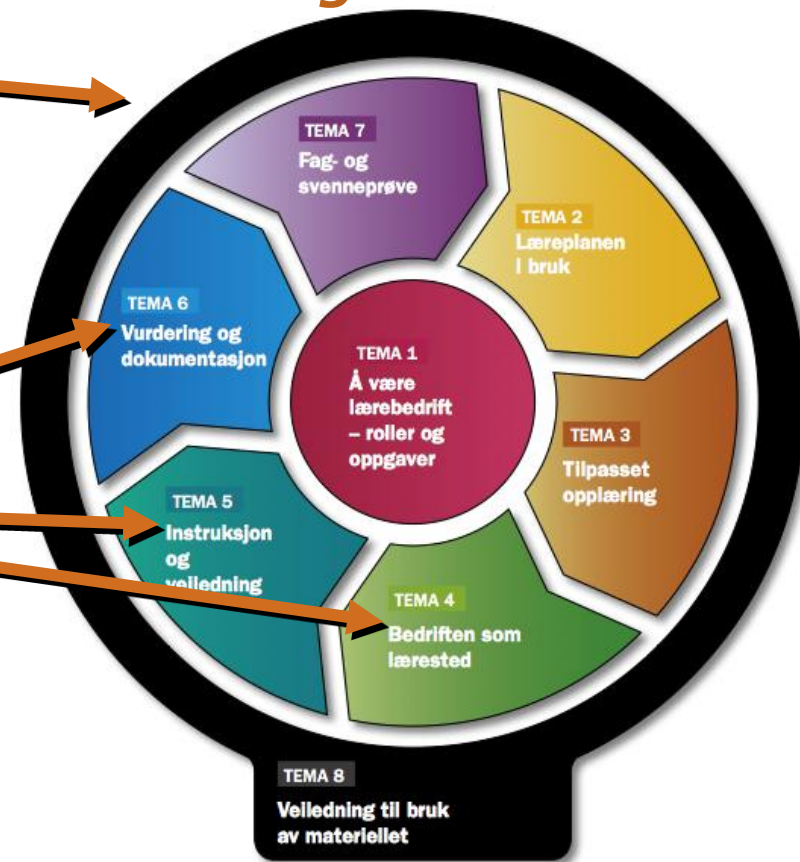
TEMA 7
Fag- og svenneprøve

TEMA 2
Læreplanen i bruk

TEMA 6
Vurdering og dokumentasjon

TEMA 1
Å være lærebedrift – roller og oppgaver

TEMA 3
Tilpasset opplæring

TEMA 5
Instruksjon og veiledning

TEMA 4
Bedriften som lærested

TEMA 8
Veiledning til bruk av materiellet